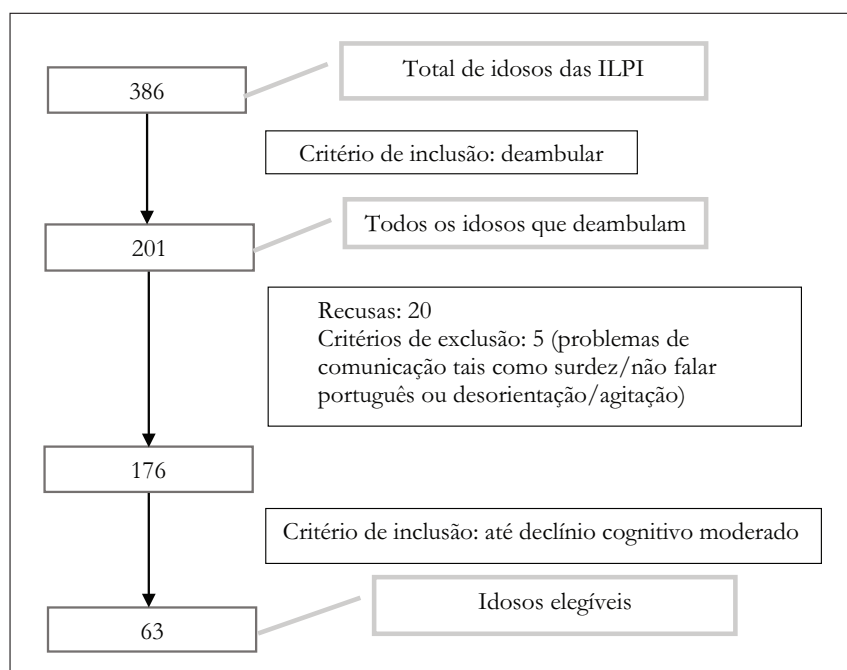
386

Total de idosos das ILPI

Critério de inclusão: deambular

201

Todos os idosos que deambulam

Recusas: 20
Critérios de exclusão: 5 (problemas de comunicação tais como surdez/não falar português ou desorientação/agitação)

176

Critério de inclusão: até declínio cognitivo moderado

63

Idosos elegíveis